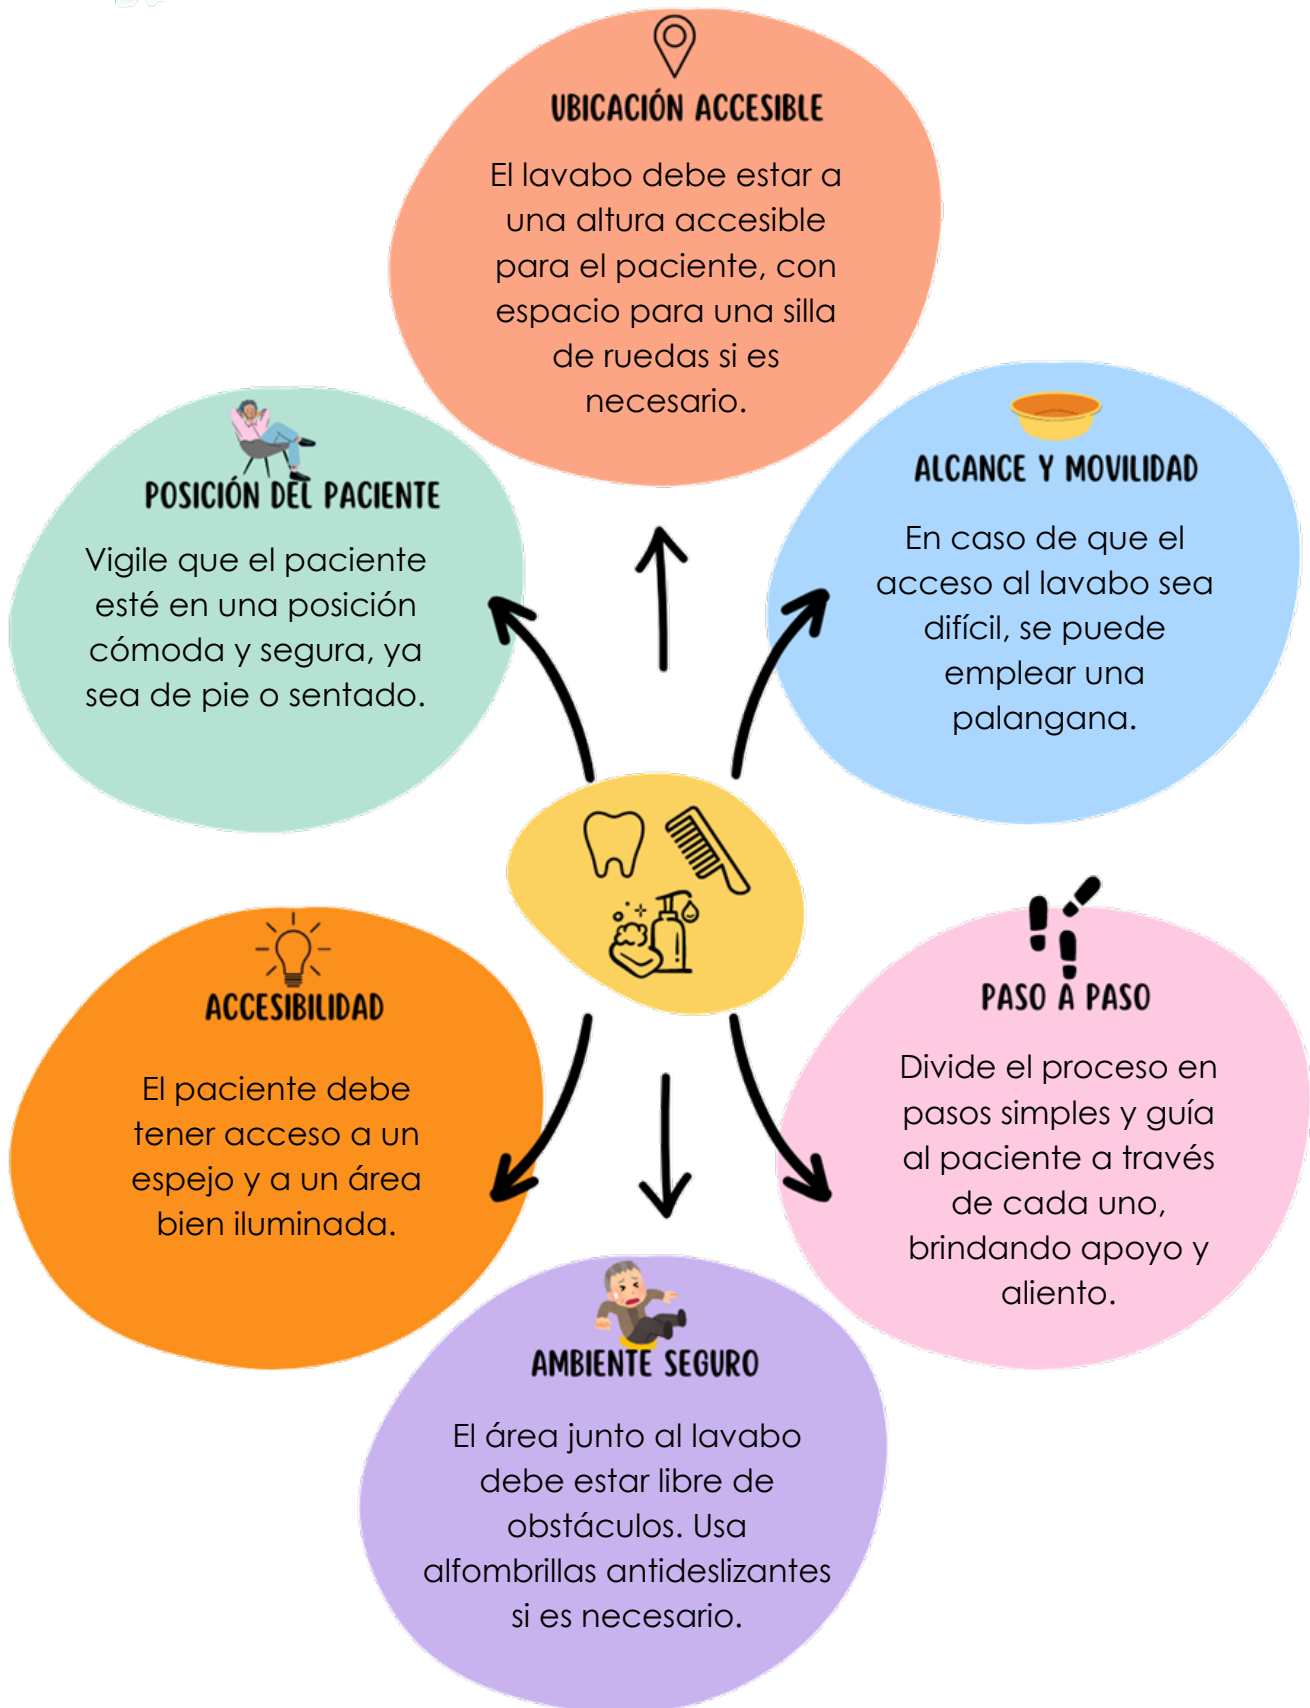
UBICACIÓN ACCESIBLE

El lavabo debe estar a una altura accesible para el paciente, con espacio para una silla de ruedas si es necesario.

POSICIÓN DEL PACIENTE

Vigile que el paciente esté en una posición cómoda y segura, ya sea de pie o sentado.

ALCANCE Y MOVILIDAD

En caso de que el acceso al lavabo sea difícil, se puede emplear una palangana.

ACCESIBILIDAD

El paciente debe tener acceso a un espejo y a un área bien iluminada.

PASO A PASO

Divide el proceso en pasos simples y guía al paciente a través de cada uno, brindando apoyo y aliento.

AMBIENTE SEGURO

El área junto al lavabo debe estar libre de obstáculos. Usa alfombrillas antideslizantes si es necesario.